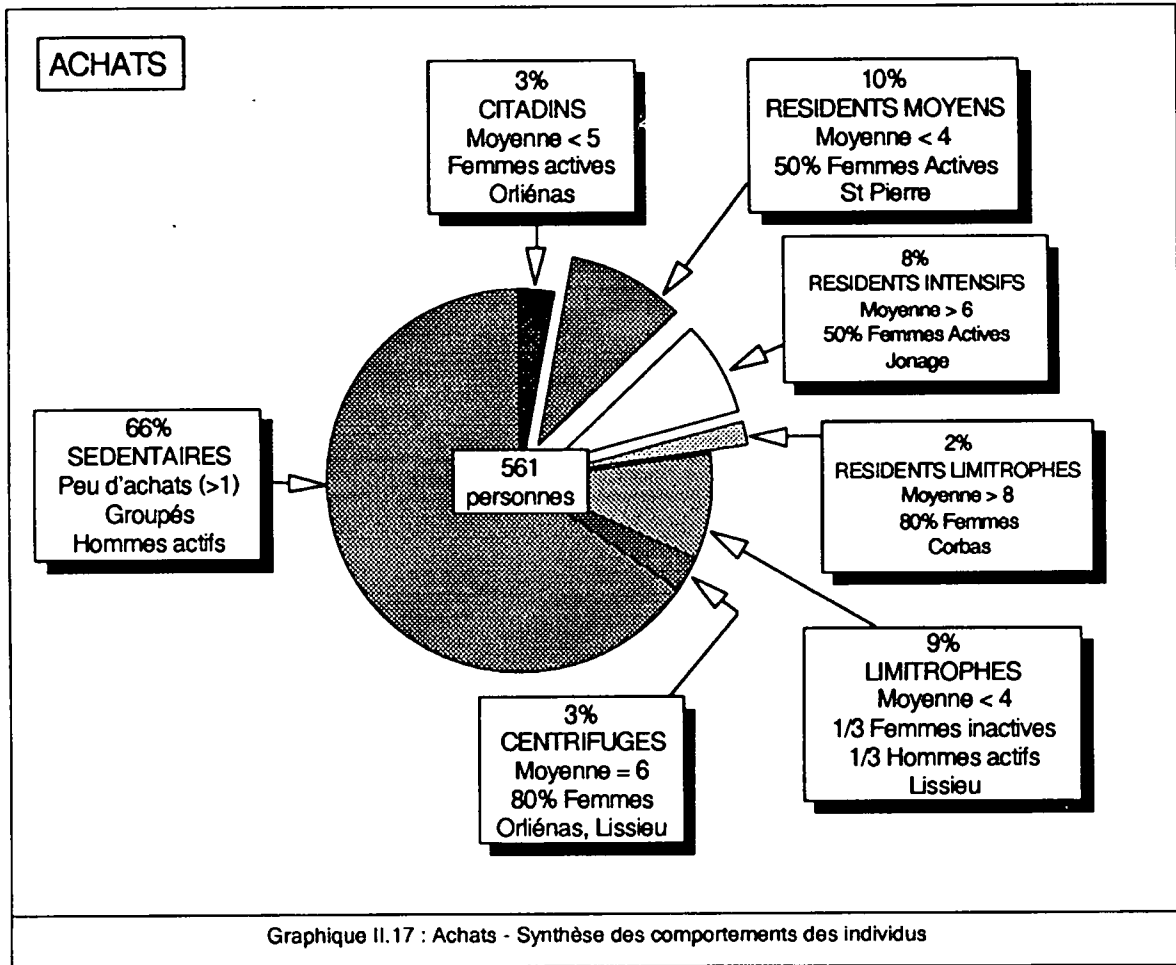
ACHATS

3%
CITADINS
Moyenne < 5
Femmes actives
Orliénas

10%
RESIDENTS MOYENS
Moyenne < 4
50% Femmes Actives
St Pierre

8%
RESIDENTS INTENSIFS
Moyenne > 6
50% Femmes Actives
Jonage

66%
SEDENTAIRES
Peu d'achats (>1)
Groupés
Hommes actifs

561
personnes

2%
RESIDENTS LIMITROPHES
Moyenne > 8
80% Femmes
Corbas

9%
LIMITROPHES
Moyenne < 4
1/3 Femmes inactives
1/3 Hommes actifs
Lissieu

3%
CENTRIFUGES
Moyenne = 6
80% Femmes
Orliénas, Lissieu

Graphique II.17 : Achats - Synthèse des comportements des individus